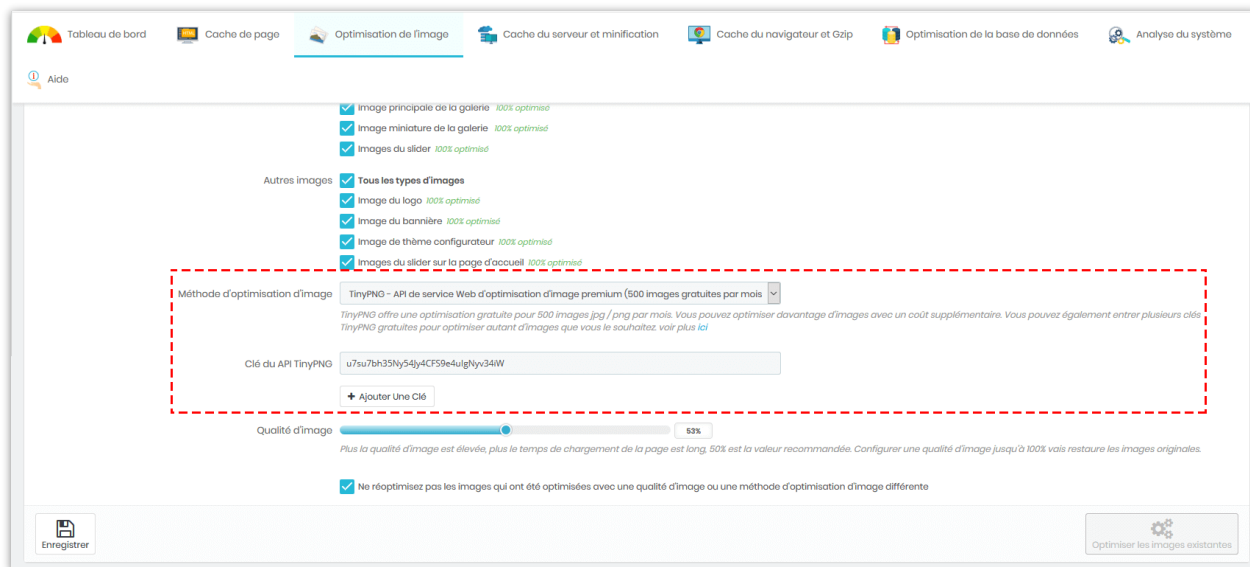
Tableau de bord | Cache de page | Optimisation de l'image | Cache du serveur et minification | Cache du navigateur et Gzip | Optimisation de la base de données | Analyse du système

Aide

Image principale de la galerie 100% optimisé
Image miniature de la galerie 100% optimisé
Images du slider 100% optimisé

Autres images
Tous les types d'images
Image du logo 100% optimisé
Image du bannière 100% optimisé
Image de thème configurateur 100% optimisé
Images du slider sur la page d'accueil 100% optimisé

Méthode d'optimisation d'image
TinyPNG - API de service Web d'optimisation d'image premium (500 images gratuites par mois
TinyPNG offre une optimisation gratuite pour 500 images jpg / png par mois. Vous pouvez optimiser davantage d'images avec un coût supplémentaire. Vous pouvez également entrer plusieurs clés TinyPNG gratuites pour optimiser autant d'images que vous le souhaitez. voir plus ici

Clé du API TinyPNG
u7su7bh35Ny54Jy4CF59e4ulgNyv34iW

+ Ajouter Une Clé

Qualité d'image
53%
Plus la qualité d'image est élevée, plus le temps de chargement de la page est long, 50% est la valeur recommandée. Configurer une qualité d'image jusqu'à 100% vais restaure les images originales.

Ne réoptimisez pas les images qui ont été optimisées avec une qualité d'image ou une méthode d'optimisation d'image différente

Enregistrer

Optimiser les images existantes